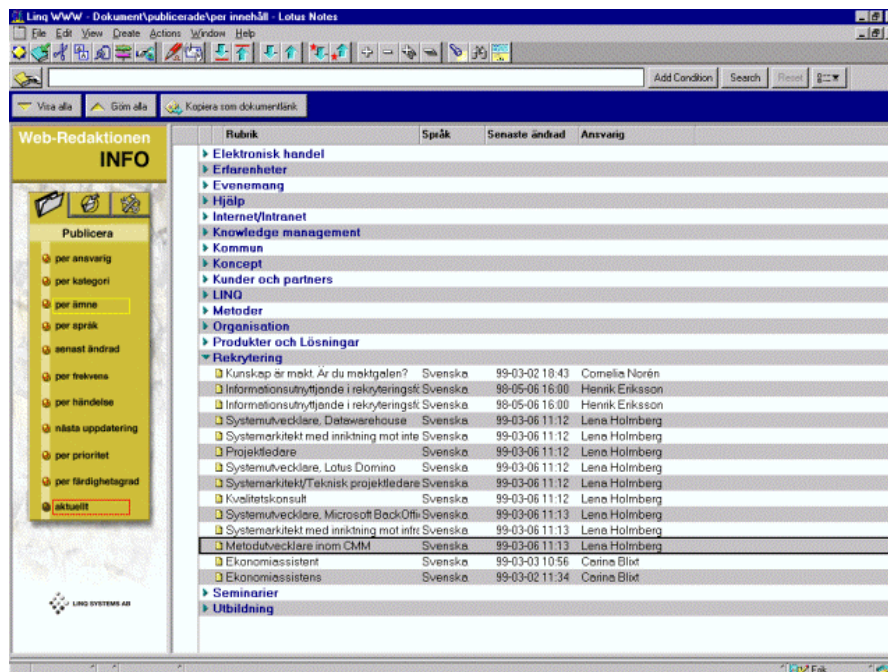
Linq WWW - Dokument\publicerade\per innehåll - Lotus Notes

File Edit View Create Actions Window Help

Add Condition Search Reset

Visa alla Göm alla Kopiera som dokumentlänk

Web-Redaktionen
INFO

Publicera

per ansvarig
per kategori
per ämne
per språk
senast ändrad
per frekvens
per händelse
nästa uppdatering
per prioritet
per färdighetsgrad
aktuellt

LINQ SYSTEMS AB

| Rubrik | Språk | Senaste ändrad | Ansvarig |
|---|---|---|---|
| Elektronisk handel | | | |
| Erfarenheter | | | |
| Evenemang | | | |
| Hjälp | | | |
| Internet/Intranet | | | |
| Knowledge management | | | |
| Kommun | | | |
| Koncept | | | |
| Kunder och partners | | | |
| LINQ | | | |
| Metoder | | | |
| Organisation | | | |
| Produkter och Lösningar | | | |
| Rekrytering | | | |
| Kunskap är makt. Är du maktgalen? | Svenska | 99-03-02 18:43 | Cornelia Norén |
| Informationsutnyttjande i rekryteringsfö | Svenska | 98-05-06 16:00 | Henrik Eriksson |
| Informationsutnyttjande i rekryteringsfö | Svenska | 98-05-06 16:00 | Henrik Eriksson |
| Systemutvecklare, Datawarehouse | Svenska | 99-03-06 11:12 | Lena Holmberg |
| Systemarkitekt med inriktning mot inte | Svenska | 99-03-06 11:12 | Lena Holmberg |
| Projektledare | Svenska | 99-03-06 11:12 | Lena Holmberg |
| Systemutvecklare, Lotus Domino | Svenska | 99-03-06 11:12 | Lena Holmberg |
| Systemarkitekt/Teknisk projektledare | Svenska | 99-03-06 11:12 | Lena Holmberg |
| Kvalitetskonsult | Svenska | 99-03-06 11:12 | Lena Holmberg |
| Systemutvecklare, Microsoft BackOffi | Svenska | 99-03-06 11:13 | Lena Holmberg |
| Systemarkitekt med inriktning mot infr | Svenska | 99-03-06 11:13 | Lena Holmberg |
| Metodutvecklare inom CMM | Svenska | 99-03-06 11:13 | Lena Holmberg |
| Ekonomiassistent | Svenska | 99-03-03 10:56 | Carina Blixt |
| Ekonomiassistens | Svenska | 99-03-02 11:34 | Carina Blixt |
| Seminarier | | | |
| Utbildning | | | |